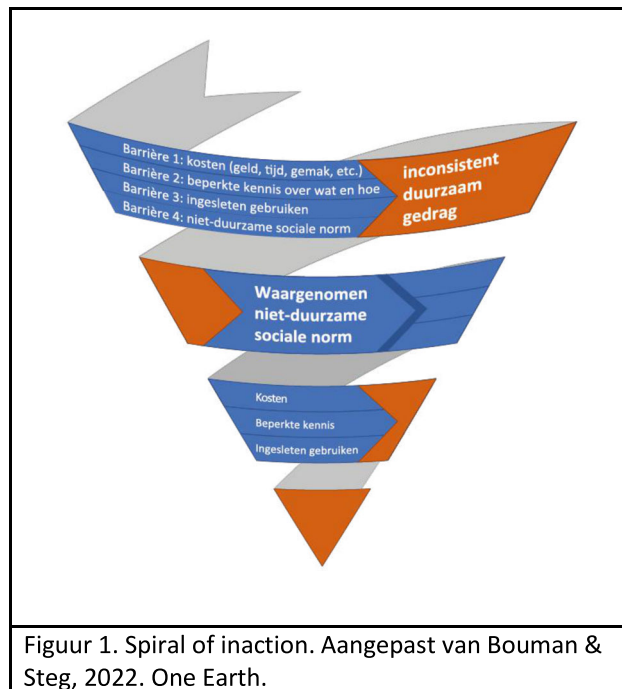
Barrière 1: kosten (geld, tijd, gemak, etc.)
Barrière 2: beperkte kennis over wat en hoe
Barrière 3: ingesleten gebruiken
Barrière 4: niet-duurzame sociale norm

inconsistent duurzaam gedrag

Waargenomen niet-duurzame sociale norm

Kosten
Beperkte kennis
Ingesleten gebruiken

Figuur 1. Spiral of inaction. Aangepast van Bouman & Steg, 2022. One Earth.